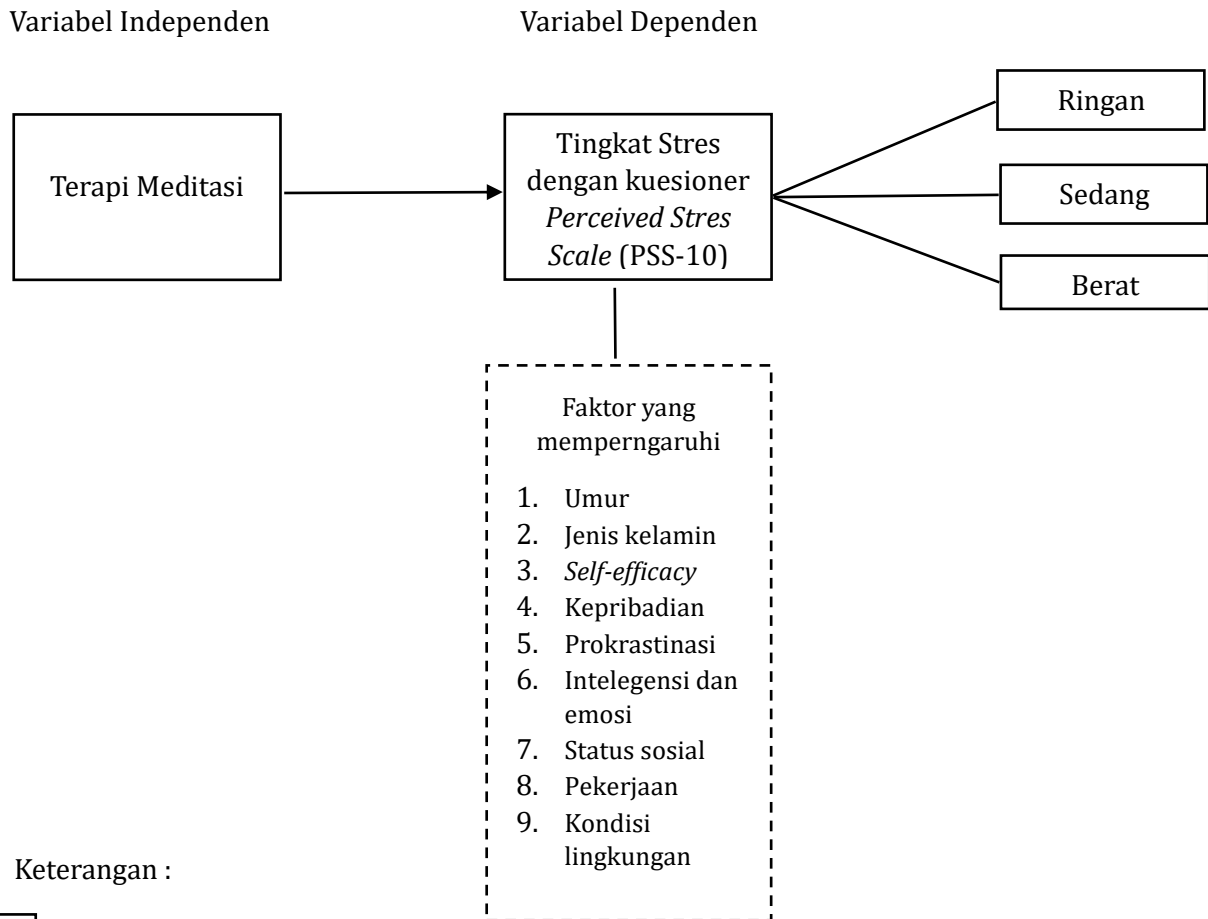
Variabel Independen

Variabel Dependen

Terapi Meditasi

Tingkat Stres dengan kuesioner *Perceived Stres Scale* (PSS-10)

Ringan

Sedang

Berat

Faktor yang memperngaruhi

1. Umur
2. Jenis kelamin
3. *Self-efficacy*
4. Kepribadian
5. Prokrastinasi
6. Intelegensi dan emosi
7. Status sosial
8. Pekerjaan
9. Kondisi lingkungan

Keterangan :